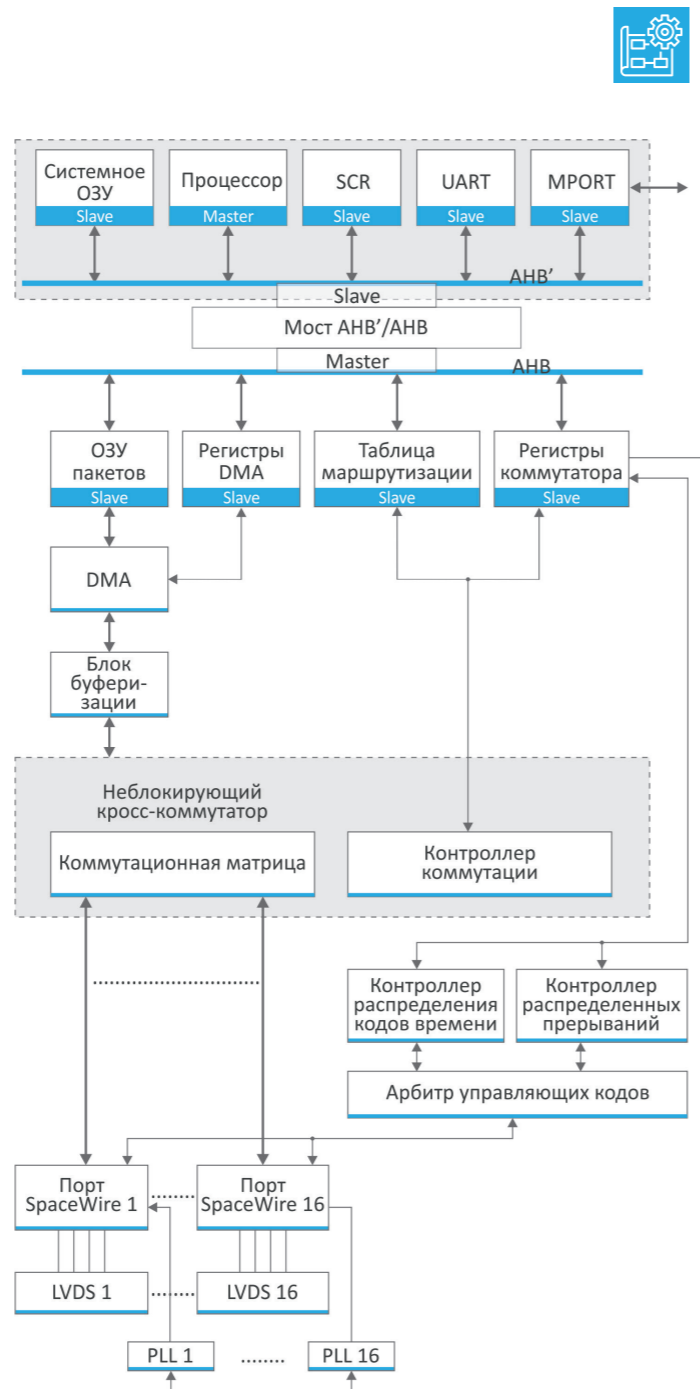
Системное ОЗУ
Slave
Процессор
Master
SCR
Slave
UART
Slave
MPORT
Slave
AHB’
Slave
Мост AHB’/AHB
Master
AHB
ОЗУ пакетов
Slave
Регистры DMA
Slave
Таблица маршрутизации
Slave
Регистры коммутатора
Slave
DMA
Блок буферизации
Неблокирующий кросс-коммутатор
Коммутационная матрица
Контроллер коммутации
Контроллер распределения кодов времени
Контроллер распределенных прерываний
Арбитр управляющих кодов
Порт SpaceWire 1
Порт SpaceWire 16
LVDS 1
LVDS 16
PLL 1
PLL 16